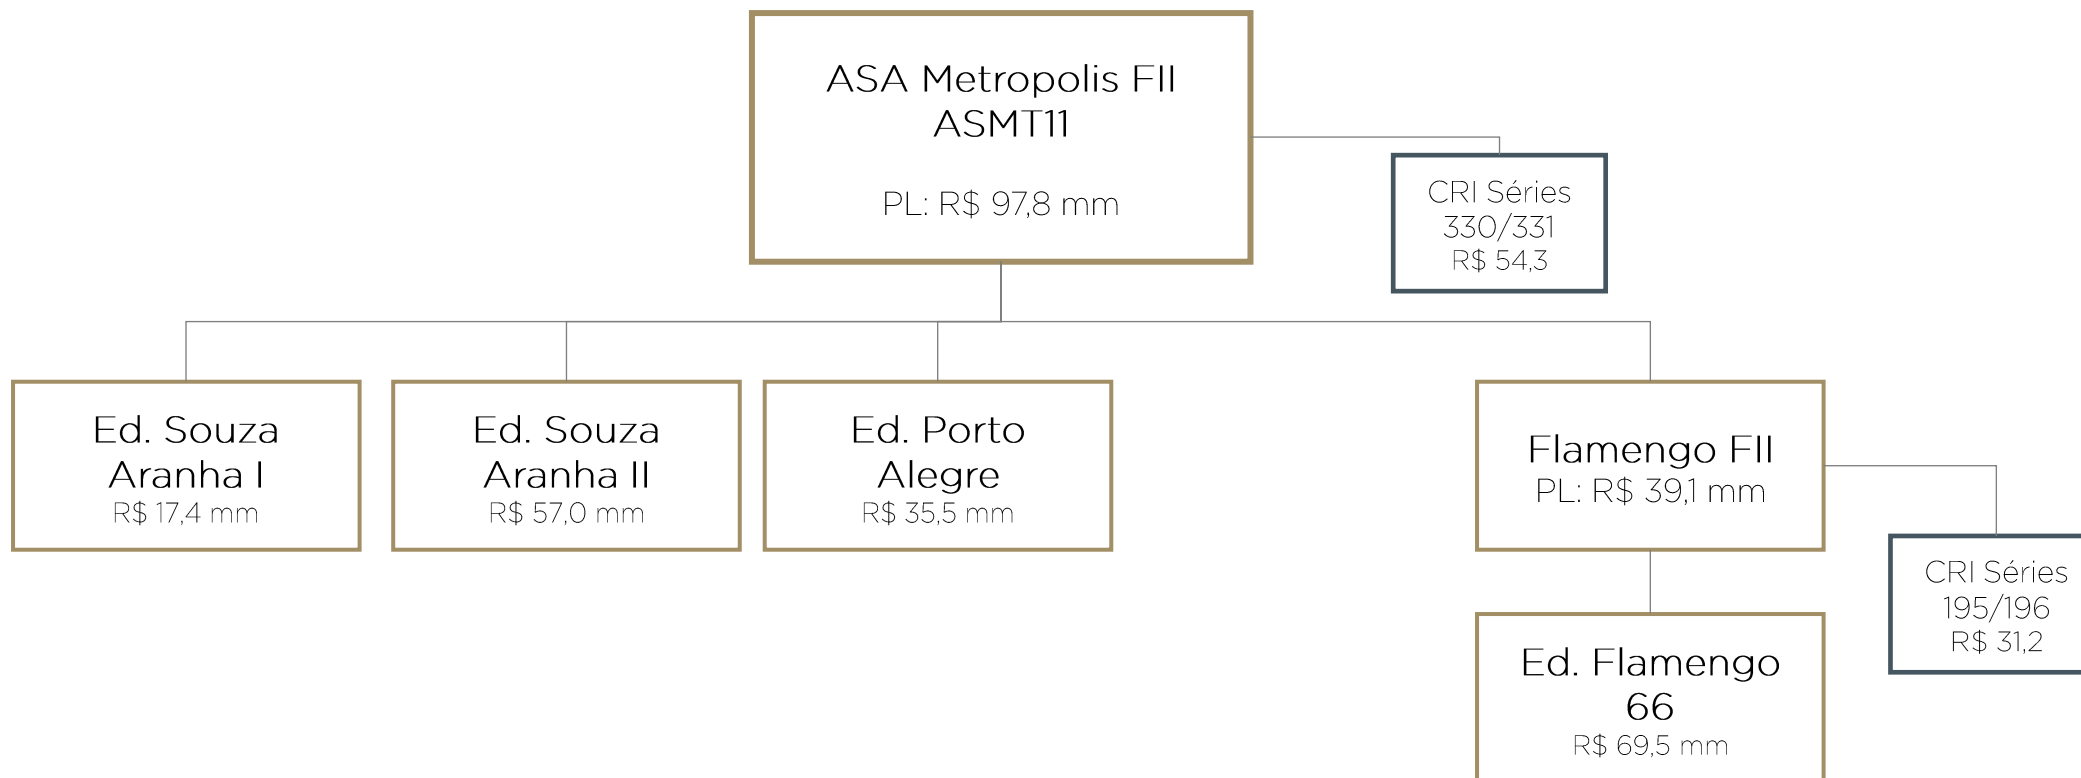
ASA Metropolis FII
ASMT11

PL: R$ 97,8 mm

CRI Séries
330/331
R$ 54,3

Ed. Souza
Aranha I
R$ 17,4 mm

Ed. Souza
Aranha II
R$ 57,0 mm

Ed. Porto
Alegre
R$ 35,5 mm

Flamengo FII
PL: R$ 39,1 mm

CRI Séries
195/196
R$ 31,2

Ed. Flamengo
66
R$ 69,5 mm